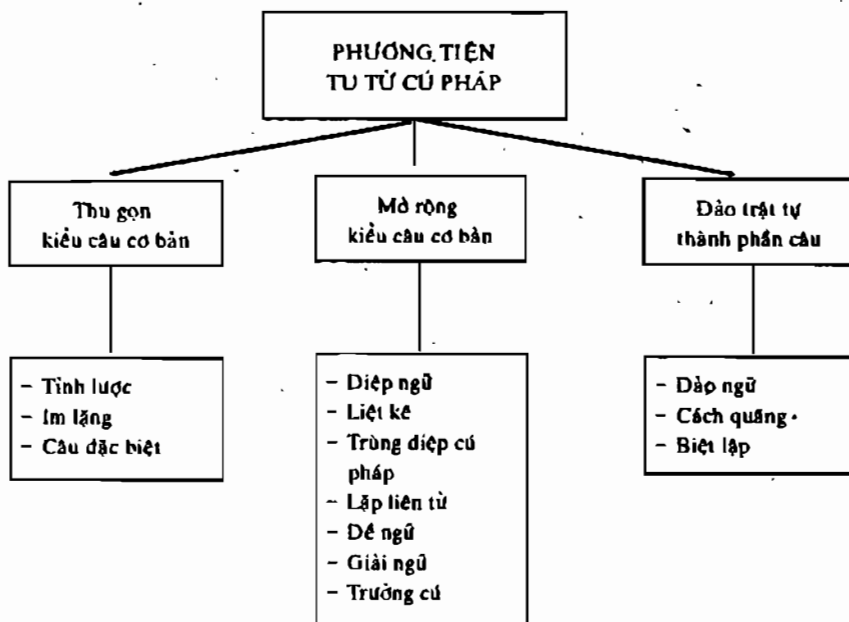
PHƯƠNG TIỆN TU TỪ CÚ PHÁP

Thu gọn kiểu câu cơ bản

Mở rộng kiểu câu cơ bản

Đảo trật tự thành phần câu

- Tỉnh lược
- Im lặng
- Câu đặc biệt

- Điệp ngữ
- Liệt kê
- Trùng điệp cú pháp
- Lặp liên từ
- Đề ngữ
- Giải ngữ
- Trường cú

- Đảo ngữ
- Cách quãng
- Biệt lập